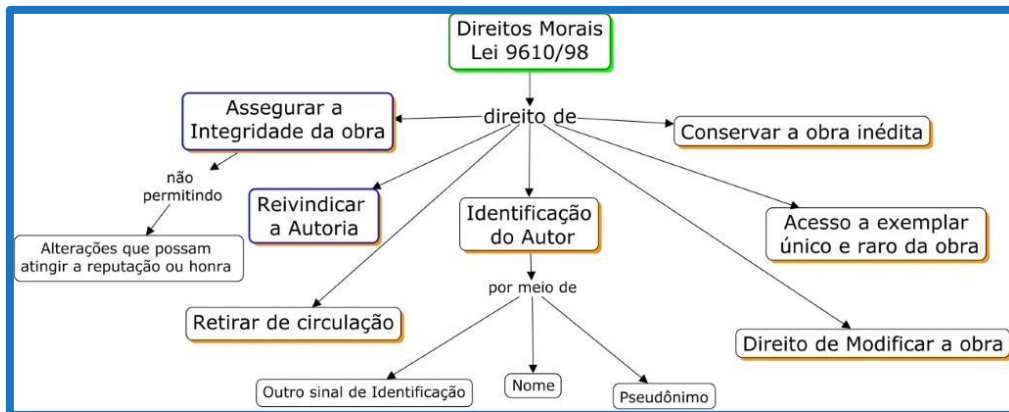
Direitos Morais
Lei 9610/98

direito de

Assegurar a Integridade da obra

não permitindo

Alterações que possam atingir a reputação ou honra

Reivindicar a Autoria

Identificação do Autor

por meio de

Outro sinal de Identificação

Nome

Pseudônimo

Retirar de circulação

Conservar a obra inédita

Acesso a exemplar único e raro da obra

Direito de Modificar a obra